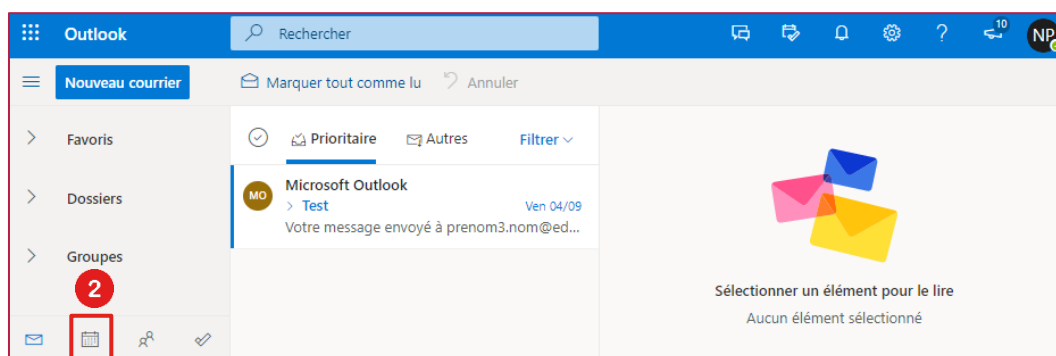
Outlook

Rechercher

10

NP

Nouveau courrier

Marquer tout comme lu

Annuler

Favoris

Dossiers

Groupes

Prioritaire

Autres

Filtrer

MO

Microsoft Outlook

Test

Ven 04/09

Votre message envoyé à prenom3.nom@ed...

Sélectionner un élément pour le lire

Aucun élément sélectionné

2